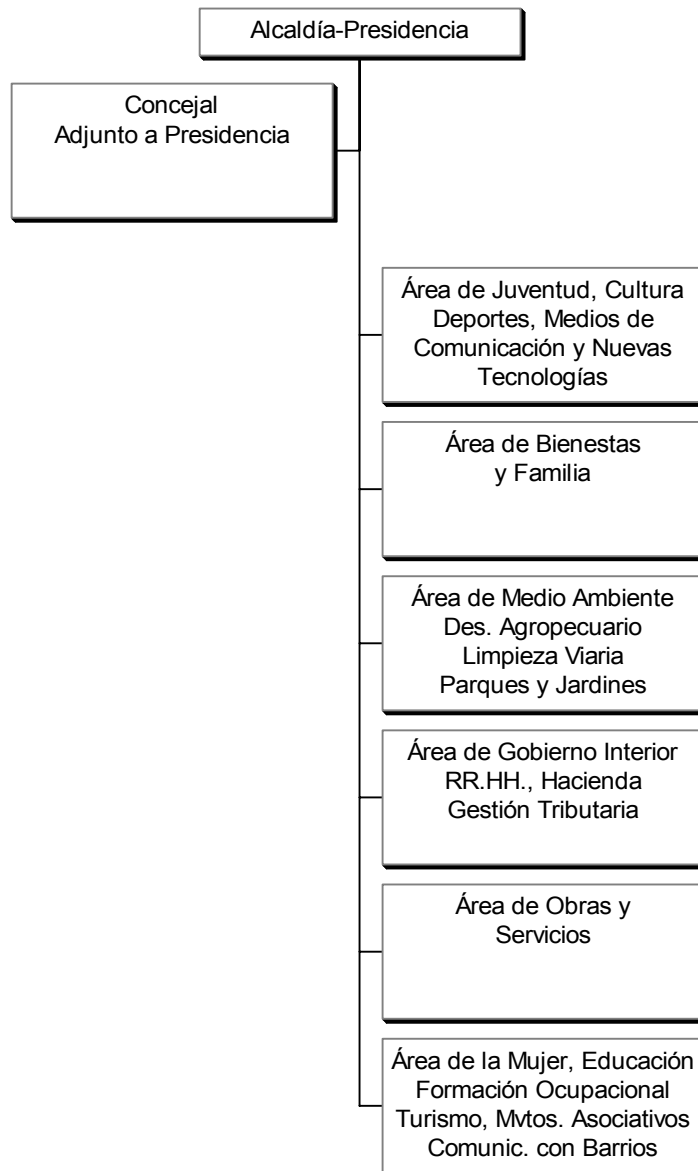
Alcaldía-Presidencia

Concejal
Adjunto a Presidencia

Área de Juventud, Cultura
Deportes, Medios de
Comunicación y Nuevas
Tecnologías

Área de Bienestas
y Familia

Área de Medio Ambiente
Des. Agropecuario
Limpieza Viaria
Parques y Jardines

Área de Gobierno Interior
RR.HH., Hacienda
Gestión Tributaria

Área de Obras y
Servicios

Área de la Mujer, Educación
Formación Ocupacional
Turismo, Mvtos. Asociativos
Comunic. con Barrios